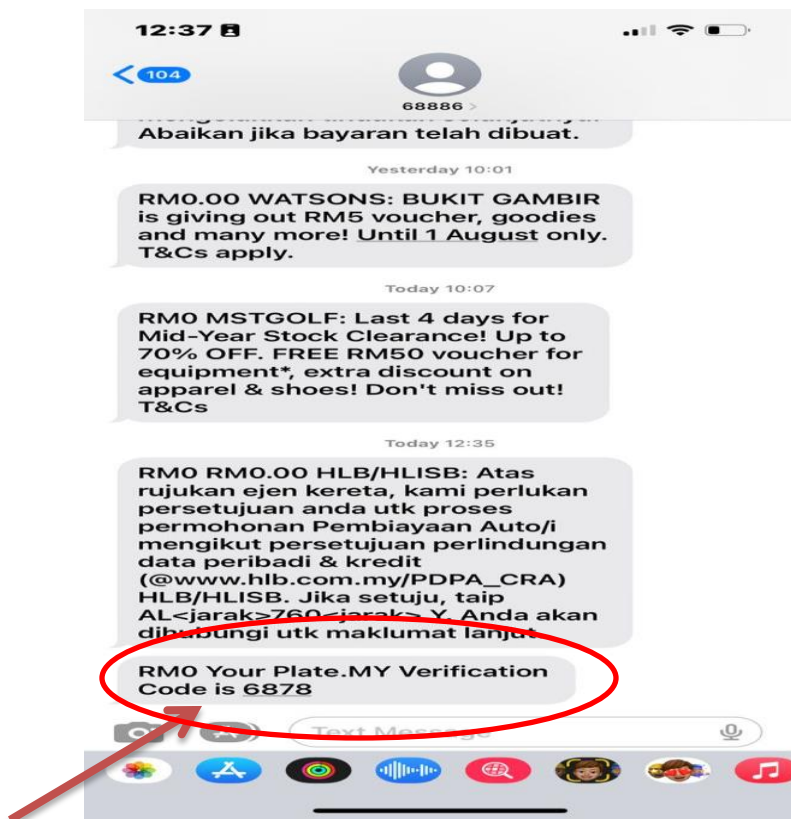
12:37

104

68886 >

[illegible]
Abaikan jika bayaran telah dibuat.

Yesterday 10:01

RM0.00 WATSONS: BUKIT GAMBIR is giving out RM5 voucher, goodies and many more! Until 1 August only. T&Cs apply.

Today 10:07

RM0 MSTGOLF: Last 4 days for Mid-Year Stock Clearance! Up to 70% OFF. FREE RM50 voucher for equipment*, extra discount on apparel & shoes! Don't miss out! T&Cs

Today 12:35

RM0 RM0.00 HLB/HLISB: Atas rujukan ejen kereta, kami perlukan persetujuan anda utk proses permohonan Pembiayaan Auto/i mengikut persetujuan perlindungan data peribadi & kredit (@www.hlb.com.my/PDPA_CRA) HLB/HLISB. Jika setuju, taip AL<jarak>760<jarak>Y. Anda akan dihubungi utk maklumat lanjut

RM0 Your Plate.MY Verification Code is 6878

Text Message